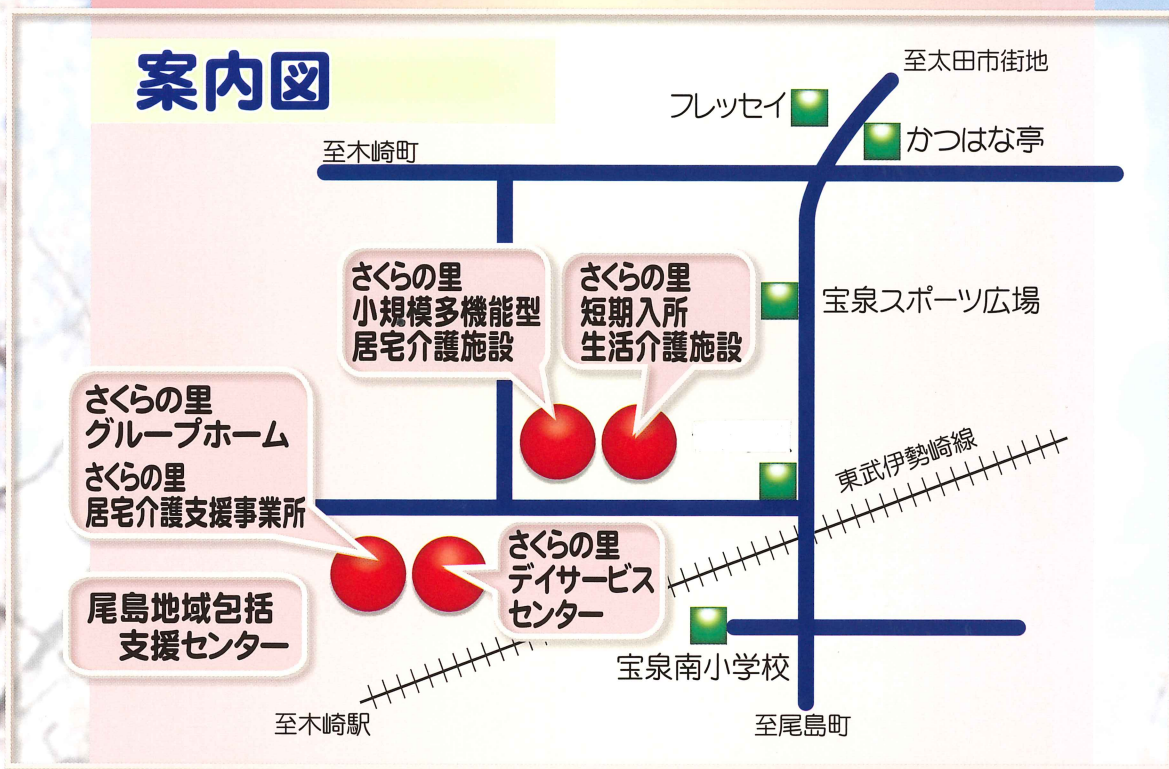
案内図

至太田市街地

フレッセイ

かつはな亭

至木崎町

さくらの里
小規模多機能型
居宅介護施設

さくらの里
短期入所
生活介護施設

宝泉スポーツ広場

さくらの里
グループホーム
さくらの里
居宅介護支援事業所

東武伊勢崎線

さくらの里
デイサービス
センター

尾島地域包括
支援センター

宝泉南小学校

至木崎駅

至尾島町